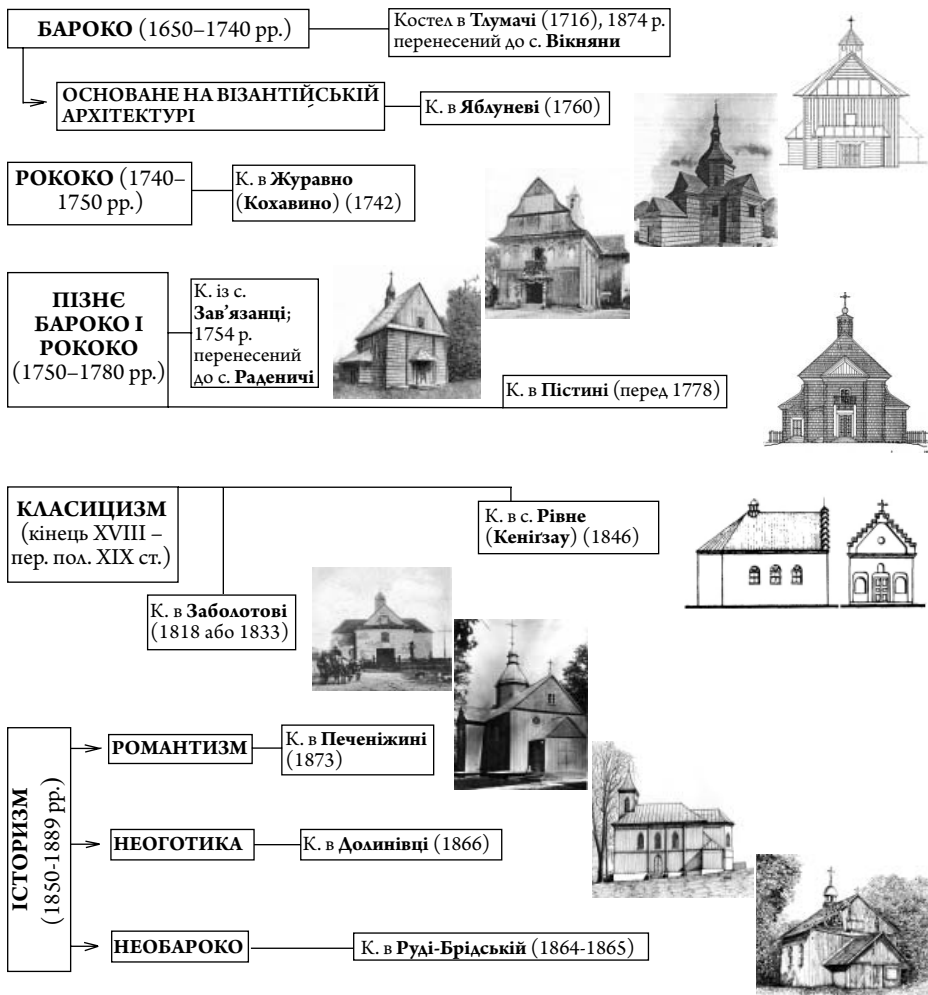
БАРОКО (1650–1740 рр.)

Костел в Тлумачі (1716), 1874 р. перенесений до с. Вікняни

ОСНОВАНЕ НА ВІЗАНТІЙСЬКІЙ АРХІТЕКТУРІ

К. в Яблуневі (1760)

РОКОКО (1740–1750 рр.)

К. в Журавно (Кохавино) (1742)

ПІЗНЄ БАРОКО І РОКОКО (1750–1780 рр.)

К. із с. Зав'язанці; 1754 р. перенесений до с. Раденичі

К. в Пістині (перед 1778)

КЛАСИЦИЗМ (кінець XVIII – пер. пол. XIX ст.)

К. в с. Рівне (Кеніґзау) (1846)

К. в Заболотові (1818 або 1833)

ІСТОРИЗМ (1850-1889 рр.)

РОМАНТИЗМ

К. в Печеніжині (1873)

НЕОГОТИКА

К. в Долинівці (1866)

НЕОБАРОКО

К. в Руді-Брідській (1864-1865)